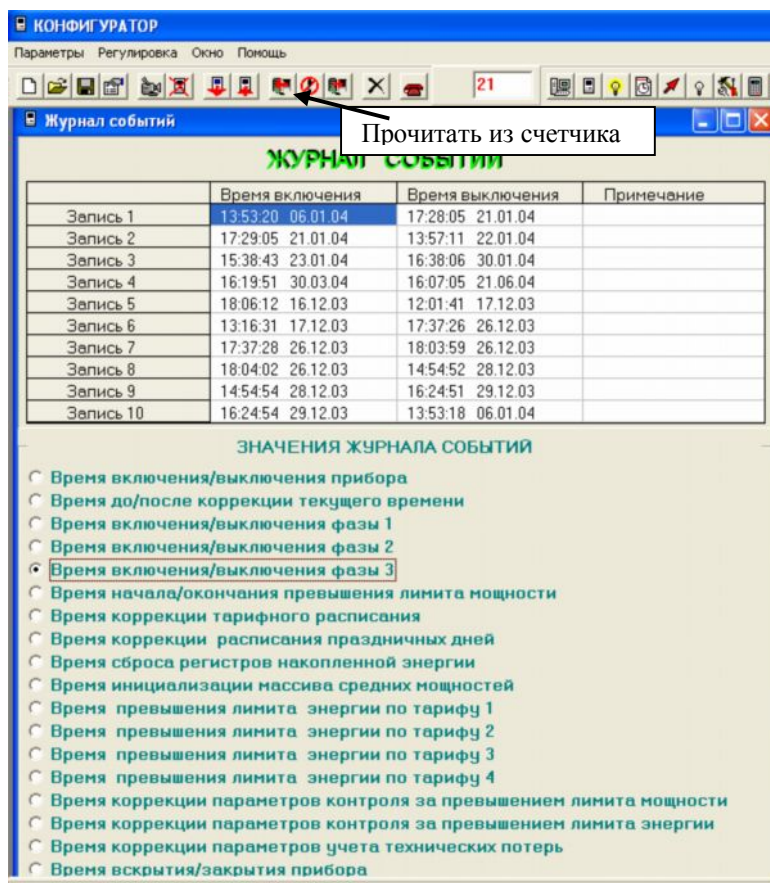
КОНФИГУРАТОР

Параметры Регулировка Окно Помощь

21

Журнал событий

Прочитать из счетчика

ЖУРНАЛ СОБЫТИЙ

| | Время включения | Время выключения | Примечание |
|---|---|---|---|
| Запись 1 | 13:53:20 06.01.04 | 17:28:05 21.01.04 | |
| Запись 2 | 17:29:05 21.01.04 | 13:57:11 22.01.04 | |
| Запись 3 | 15:38:43 23.01.04 | 16:38:06 30.01.04 | |
| Запись 4 | 16:19:51 30.03.04 | 16:07:05 21.06.04 | |
| Запись 5 | 18:06:12 16.12.03 | 12:01:41 17.12.03 | |
| Запись 6 | 13:16:31 17.12.03 | 17:37:26 26.12.03 | |
| Запись 7 | 17:37:28 26.12.03 | 18:03:59 26.12.03 | |
| Запись 8 | 18:04:02 26.12.03 | 14:54:52 28.12.03 | |
| Запись 9 | 14:54:54 28.12.03 | 16:24:51 29.12.03 | |
| Запись 10 | 16:24:54 29.12.03 | 13:53:18 06.01.04 | |

ЗНАЧЕНИЯ ЖУРНАЛА СОБЫТИЙ

Время включения/выключения прибора
Время до/после коррекции текущего времени
Время включения/выключения фазы 1
Время включения/выключения фазы 2
Время включения/выключения фазы 3
Время начала/окончания превышения лимита мощности
Время коррекции тарифного расписания
Время коррекции расписания праздничных дней
Время сброса регистров накопленной энергии
Время инициализации массива средних мощностей
Время превышения лимита энергии по тарифу 1
Время превышения лимита энергии по тарифу 2
Время превышения лимита энергии по тарифу 3
Время превышения лимита энергии по тарифу 4
Время коррекции параметров контроля за превышением лимита мощности
Время коррекции параметров контроля за превышением лимита энергии
Время коррекции параметров учета технических потерь
Время вскрытия/закрытия прибора